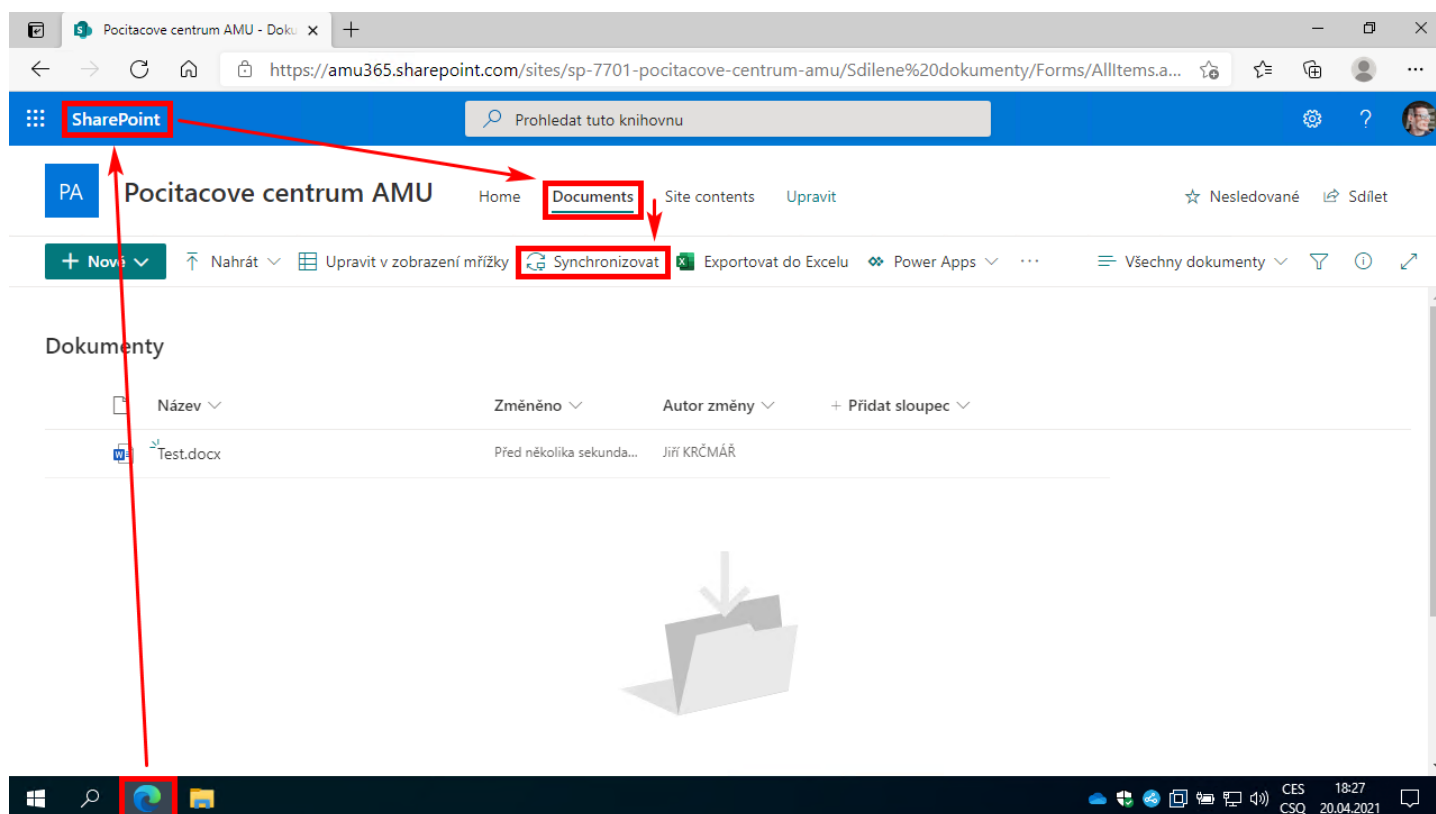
Pocitacove centrum AMU - Doku

https://amu365.sharepoint.com/sites/sp-7701-pocitacove-centrum-amu/Sdilene%20dokumenty/Forms/AllItems.a...

SharePoint

Prohledat tuto knihovnu

?

PA

Pocitacove centrum AMU

Home Documents Site contents Upravit

Nesledované Sdílet

+ Nové

Nahrát

Upravit v zobrazení mřížky

Synchronizovat

Exportovat do Excelu

Power Apps

···

Všechny dokumenty

Dokumenty

| Název | Změněno | Autor změny | + Přidat sloupec |
|---|---|---|---|
| Test.docx | Před několika sekunda... | Jiří KRČMÁŘ | |

CES CSQ 18:27 20.04.2021